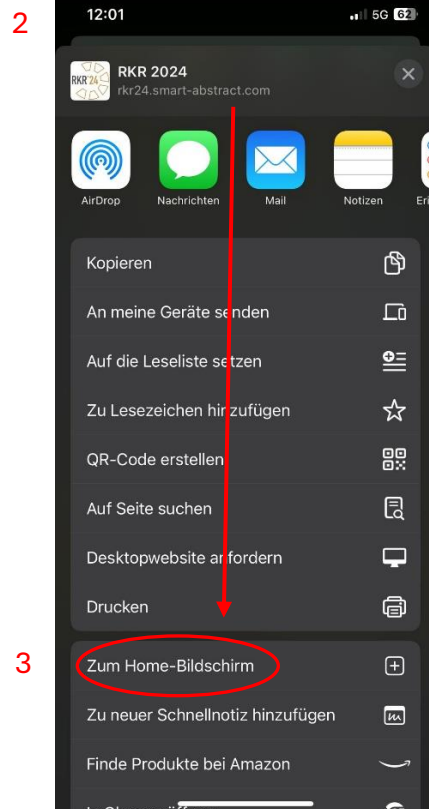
2

12:01

5G 62

RKR'24

RKR 2024

rkr24.smart-abstract.com

AirDrop

Nachrichten

Mail

Notizen

Er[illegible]

Kopieren

An meine Geräte senden

Auf die Leseliste setzen

Zu Lesezeichen hinzufügen

QR-Code erstellen

Auf Seite suchen

Desktopwebsite anfordern

Drucken

3

Zum Home-Bildschirm

Zu neuer Schnellnotiz hinzufügen

Finde Produkte bei Amazon

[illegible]